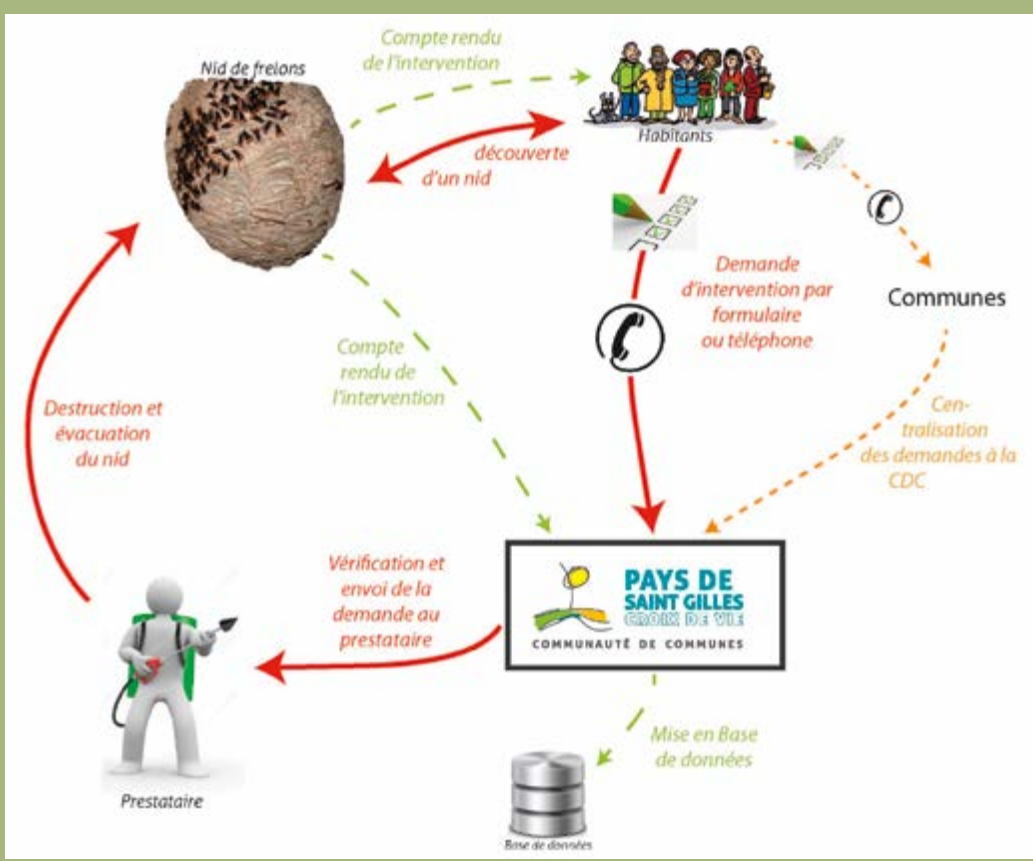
Nid de frelons

Compte rendu de l'intervention

Habitants

découverte d'un nid

Demande d'intervention par formulaire ou téléphone

Communes

Compte rendu de l'intervention

Cen-tralisation des demandes à la CDC

Destruction et évacuation du nid

Vérification et envoi de la demande au prestataire

PAYS DE SAINT GILLES CROIX DE VIE
COMMUNAUTÉ DE COMMUNES

Mise en Base de données

Prestataire

Base de données